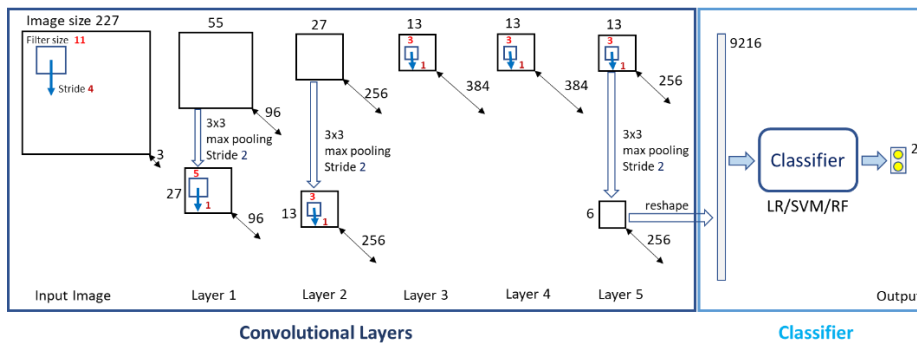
Image size 227

Filter size 11

Stride 4

3

55

96

3x3 max pooling Stride 2

27

5

1

96

27

256

3x3 max pooling Stride 2

13

3

1

256

13

3

1

384

13

3

1

384

13

3

1

256

3x3 max pooling Stride 2

6

reshape

256

9216

Classifier

LR/SVM/RF

2

Input Image

Layer 1

Layer 2

Layer 3

Layer 4

Layer 5

Output

Convolutional Layers

Classifier